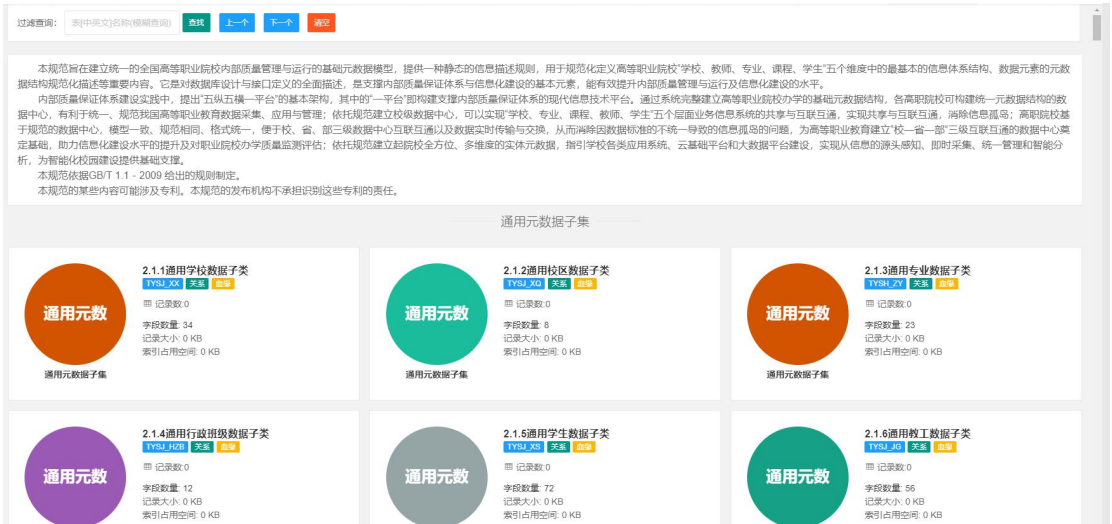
过滤查询: 表[中英文]名称(模糊查询) 查找 上一个 下一个 清空

本规范旨在建立统一的全国高等职业院校内部质量管理与运行的基础元数据模型，提供一种静态的信息描述规则，用于规范化定义高等职业院校"学校、教师、专业、课程、学生"五个维度中的最基本的信息体系结构、数据元素的元数据结构规范化描述等重要内容。它是对数据库设计与接口定义的全面描述，是支撑内部质量保证体系与信息化建设的基本元素，能有效提升内部质量管理与运行及信息化建设的水平。

内部质量保证体系建设实践中，提出"五纵五横一平台"的基本架构，其中的"一平台"即构建支撑内部质量保证体系的现代信息技术平台。通过系统完整建立高等职业院校办学的基础元数据结构，各高职院校可构建统一元数据结构的数据中心，有利于统一、规范我国高等职业教育数据采集、应用与管理；依托规范建立校级数据中心，可以实现"学校、专业、课程、教师、学生"五个层面业务信息系统的共享与互联互通，实现共享与互联互通，消除信息孤岛；高职院校基于规范的数据中心，模型一致、规范相同、格式统一，便于校、省、部三级数据中心互联互通以及数据实时传输与交换，从而消除因数据标准的不统一导致的信息孤岛的问题，为高等职业教育建立"校—省—部"三级互联互通的数据中心奠定基础，助力信息化建设水平的提升及对职业院校办学质量监测评估；依托规范建立起院校全方位、多维度的实体元数据，指引学校各类应用系统、云基础平台和大数据平台建设，实现从信息的源头感知、即时采集、统一管理和智能分析，为智能化校园建设提供基础支撑。

本规范依据GB/T 1.1 - 2009 给出的规则制定。

本规范的某些内容可能涉及专利。本规范的发布机构不承担识别这些专利的责任。

通用元数据子集

通用元数
2.1.1通用学校数据子类
TYSJ_XX 关系 血缘
记录数:0
字段数量: 34
记录大小: 0 KB
索引占用空间: 0 KB
通用元数据子集

通用元数
2.1.2通用校区数据子类
TYSJ_XQ 关系 血缘
记录数:0
字段数量: 8
记录大小: 0 KB
索引占用空间: 0 KB
通用元数据子集

通用元数
2.1.3通用专业数据子类
TYSH_ZY 关系 血缘
记录数:0
字段数量: 23
记录大小: 0 KB
索引占用空间: 0 KB
通用元数据子集

通用元数
2.1.4通用行政班级数据子类
TYSJ_HZB 关系 血缘
记录数:0
字段数量: 12
记录大小: 0 KB
索引占用空间: 0 KB

通用元数
2.1.5通用学生数据子类
TYSJ_XS 关系 血缘
记录数:0
字段数量: 72
记录大小: 0 KB
索引占用空间: 0 KB

通用元数
2.1.6通用教工数据子类
TYSJ_JG 关系 血缘
记录数:0
字段数量: 56
记录大小: 0 KB
索引占用空间: 0 KB